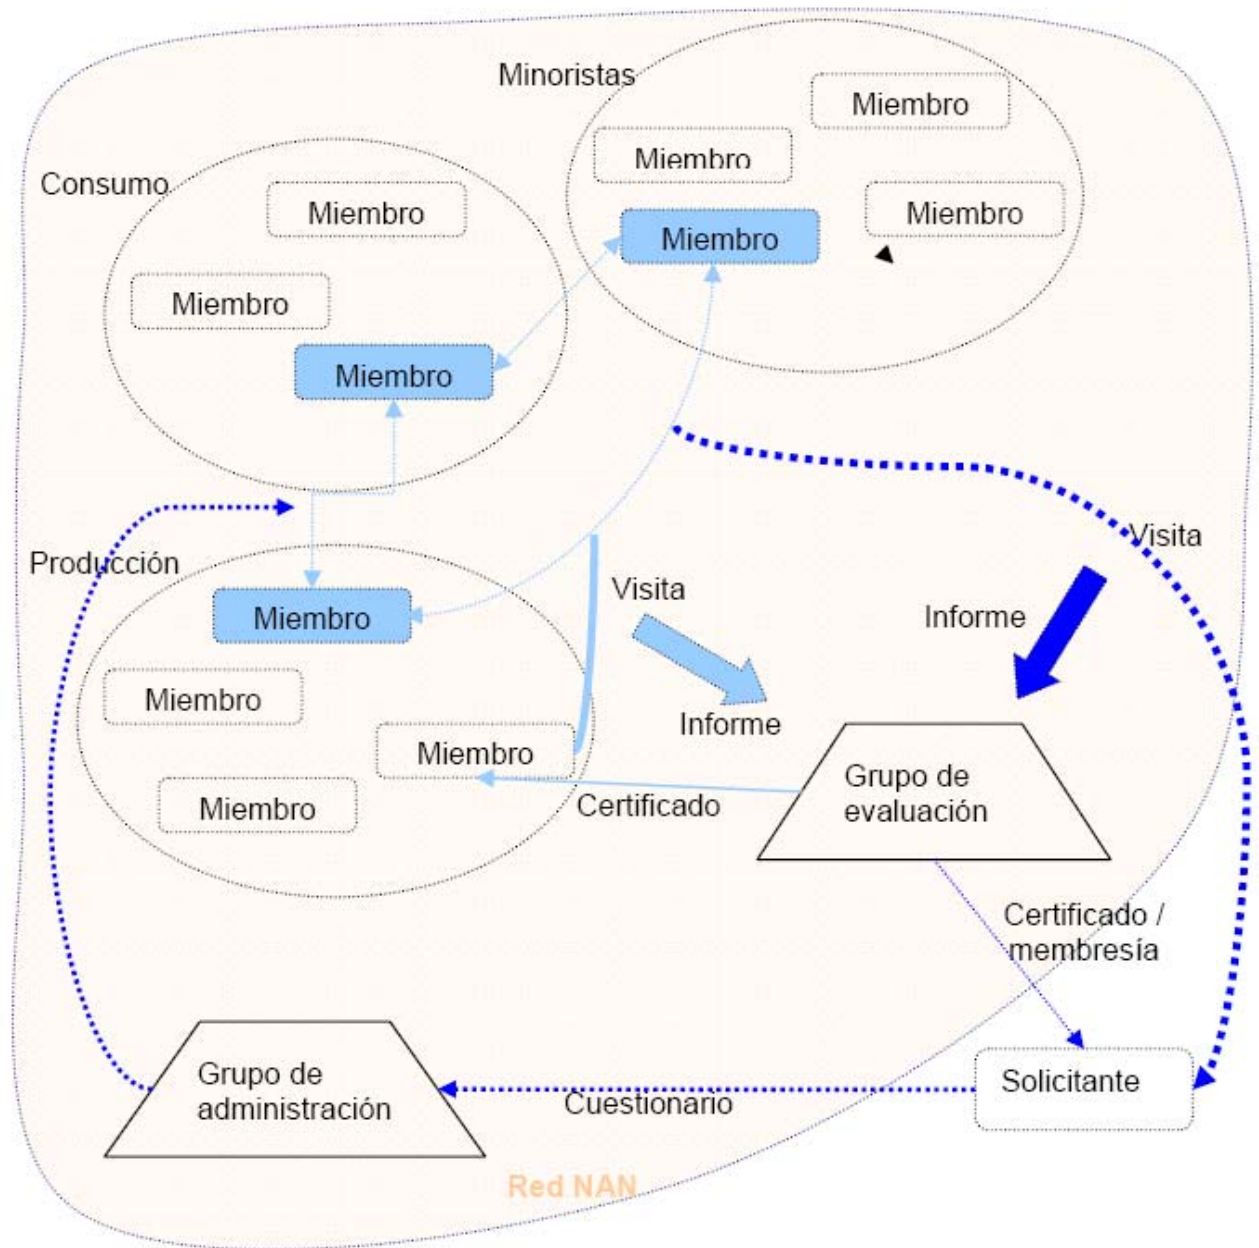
Minoristas

Miembro

Miembro

Miembro

Miembro

Consumo

Miembro

Miembro

Miembro

Producción

Miembro

Miembro

Miembro

Miembro

Visita

Informe

Visita

Informe

Grupo de evaluación

Certificado

Certificado / membresía

Grupo de administración

Cuestionario

Solicitante

Red NAN